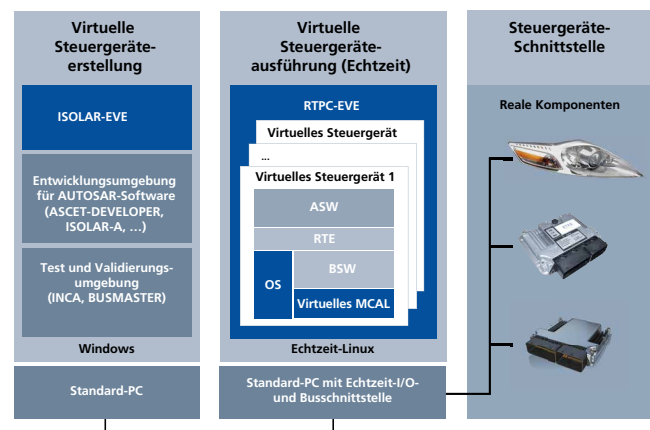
Virtuelle Steuergeräteerstellung

ISOLAR-EVE

Entwicklungsumgebung für AUTOSAR-Software (ASCET-DEVELOPER, ISOLAR-A, …)

Test und Validierungsumgebung (INCA, BUSMASTER)

Windows

Standard-PC

Virtuelle Steuergeräteausführung (Echtzeit)

RTPC-EVE

Virtuelles Steuergerät

…

Virtuelles Steuergerät 1

ASW

RTE

OS

BSW

Virtuelles MCAL

Echtzeit-Linux

Standard-PC mit Echtzeit-I/O- und Busschnittstelle

Steuergeräte-Schnittstelle

Reale Komponenten